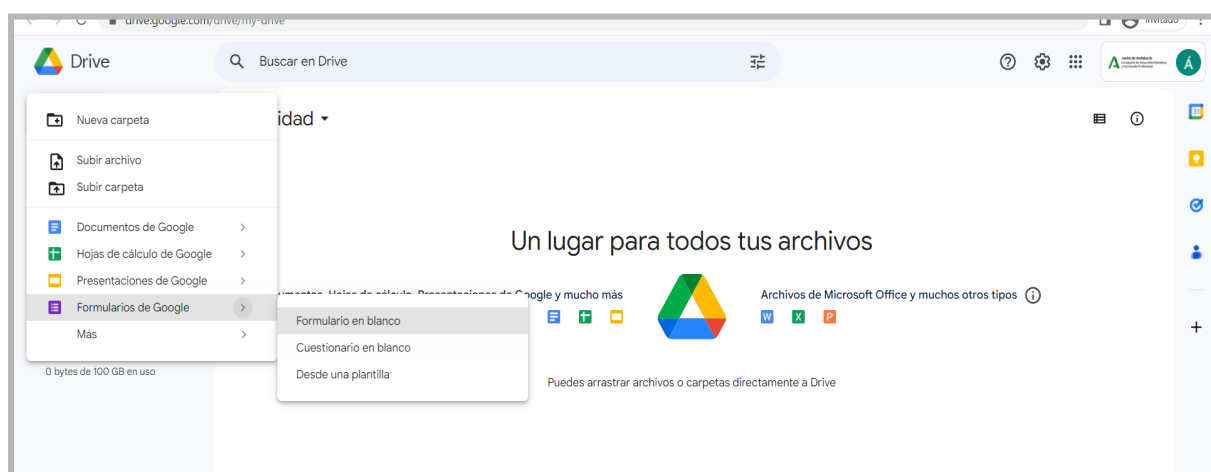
drive.google.com/drive/my-drive

Invitado

Drive

Buscar en Drive

Á

Nueva carpeta

Subir archivo

Subir carpeta

Documentos de Google

Hojas de cálculo de Google

Presentaciones de Google

Formularios de Google

Más

0 bytes de 100 GB en uso

idad

Formulario en blanco

Cuestionario en blanco

Desde una plantilla

Un lugar para todos tus archivos

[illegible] Google y mucho más

Archivos de Microsoft Office y muchos otros tipos

W X P

Puedes arrastrar archivos o carpetas directamente a Drive

31

+